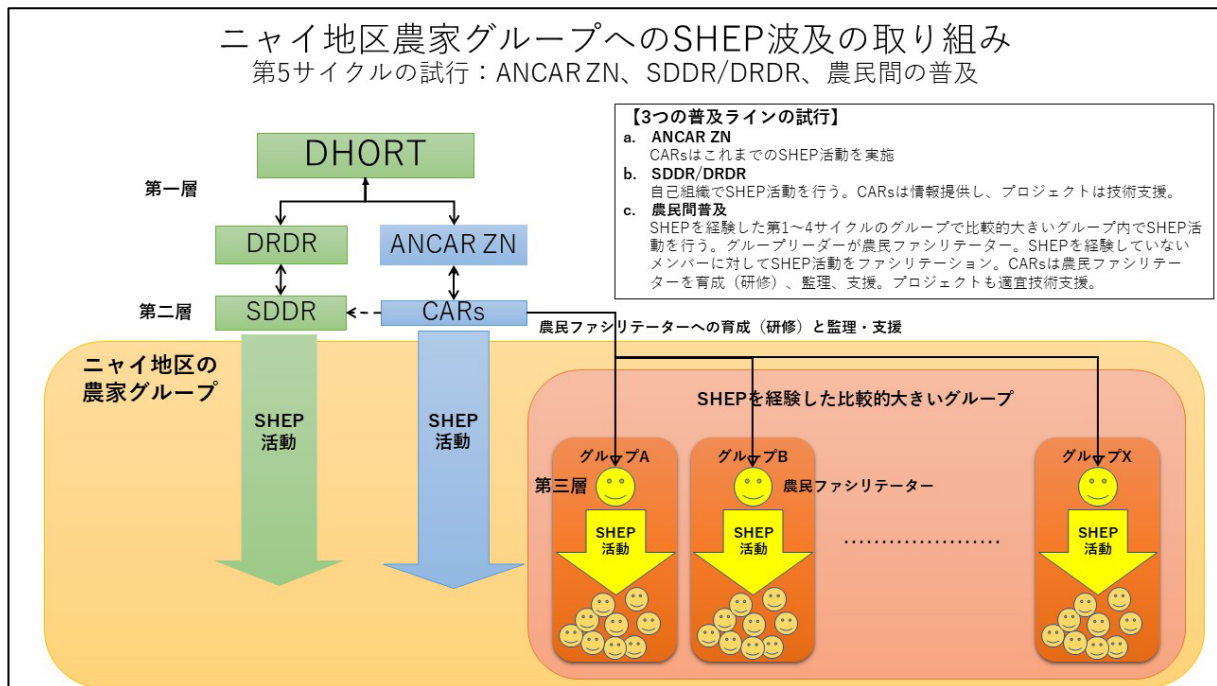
ニャイ地区農家グループへのSHEP波及の取り組み
第5サイクルの試行：ANCAR ZN、SDDR/DRDR、農民間の普及

【3つの普及ラインの試行】
a. ANCAR ZN
CARsはこれまでのSHEP活動を実施
b. SDDR/DRDR
自己組織でSHEP活動を行う。CARsは情報提供し、プロジェクトは技術支援。
c. 農民間普及
SHEPを経験した第1～4サイクルのグループで比較的大きいグループ内でSHEP活動を行う。グループリーダーが農民ファシリテーター。SHEPを経験していないメンバーに対してSHEP活動をファシリテーション。CARsは農民ファシリテーターを育成（研修）、監理、支援。プロジェクトも適宜技術支援。

DHORT
第一層
DRDR
ANCAR ZN
第二層
SDDR
CARs
農民ファシリテーターへの育成（研修）と監理・支援
ニャイ地区の農家グループ
SHEP活動
SHEP活動
SHEPを経験した比較的大きいグループ
グループA
グループB
グループX
第三層
農民ファシリテーター
SHEP活動
SHEP活動
SHEP活動
…………………